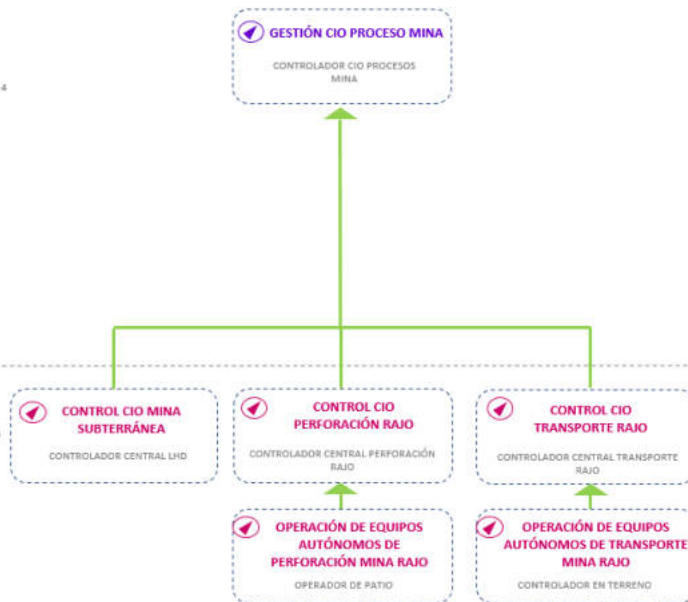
4

GESTIÓN CIO PROCESO MINA

CONTROLADOR CIO PROCESOS MINA

CONTROL CIO MINA SUBTERRÁNEA

CONTROLADOR CENTRAL LHD

CONTROL CIO PERFORACIÓN RAJO

CONTROLADOR CENTRAL PERFORACIÓN RAJO

CONTROL CIO TRANSPORTE RAJO

CONTROLADOR CENTRAL TRANSPORTE RAJO

OPERACIÓN DE EQUIPOS AUTÓNOMOS DE PERFORACIÓN MINA RAJO

OPERADOR DE PATIO

OPERACIÓN DE EQUIPOS AUTÓNOMOS DE TRANSPORTE MINA RAJO

CONTROLADOR EN TERRENO